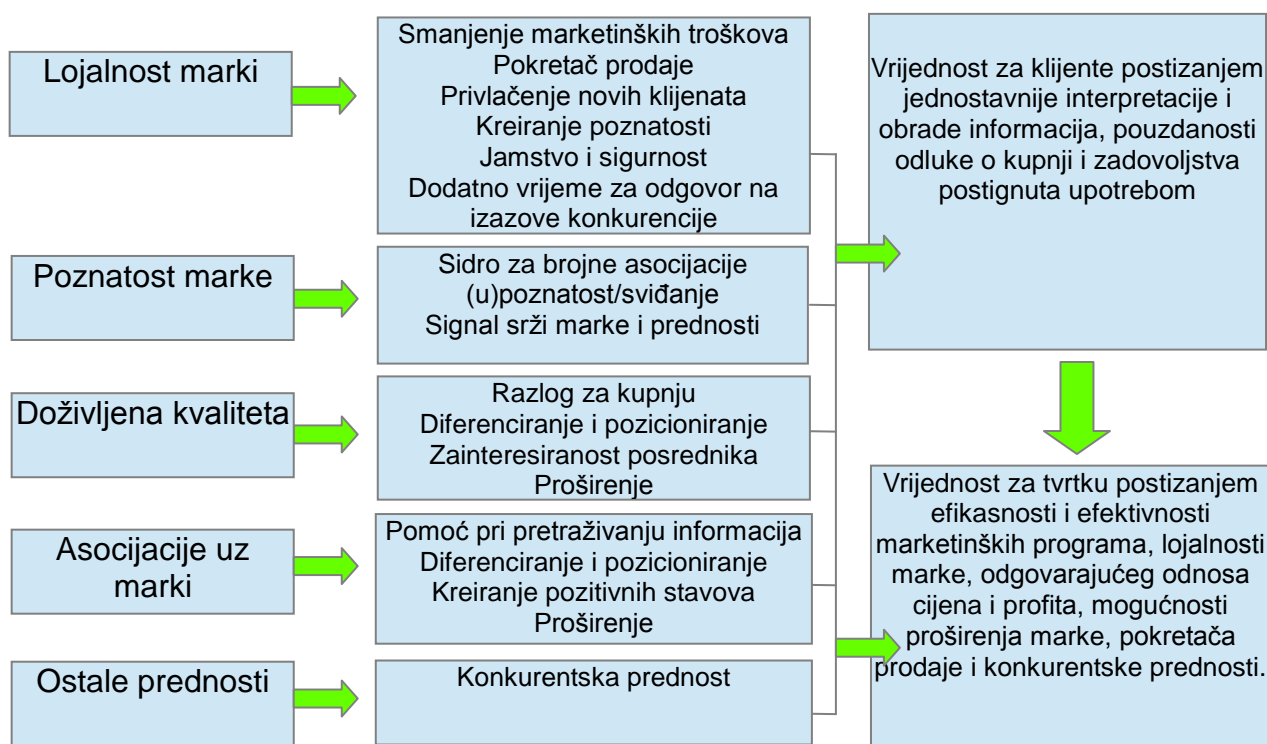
Lojalnost marki

Smanjenje marketinških troškova
Pokretač prodaje
Privlačenje novih klijenata
Kreiranje poznatosti
Jamstvo i sigurnost
Dodatno vrijeme za odgovor na izazove konkurencije

Vrijednost za klijente postizanjem jednostavnije interpretacije i obrade informacija, pouzdanosti odluke o kupnji i zadovoljstva postignuta upotrebom

Poznatost marke

Sidro za brojne asocijacije
(u)poznatost/sviđanje
Signal srži marke i prednosti

Doživljena kvaliteta

Razlog za kupnju
Diferenciranje i pozicioniranje
Zainteresiranost posrednika
Proširenje

Asocijacije uz marki

Pomoć pri pretraživanju informacija
Diferenciranje i pozicioniranje
Kreiranje pozitivnih stavova
Proširenje

Vrijednost za tvrtku postizanjem efikasnosti i efektivnosti marketinških programa, lojalnosti marke, odgovarajućeg odnosa cijena i profita, mogućnosti proširenja marke, pokretača prodaje i konkurentske prednosti.

Ostale prednosti

Konkurentska prednost